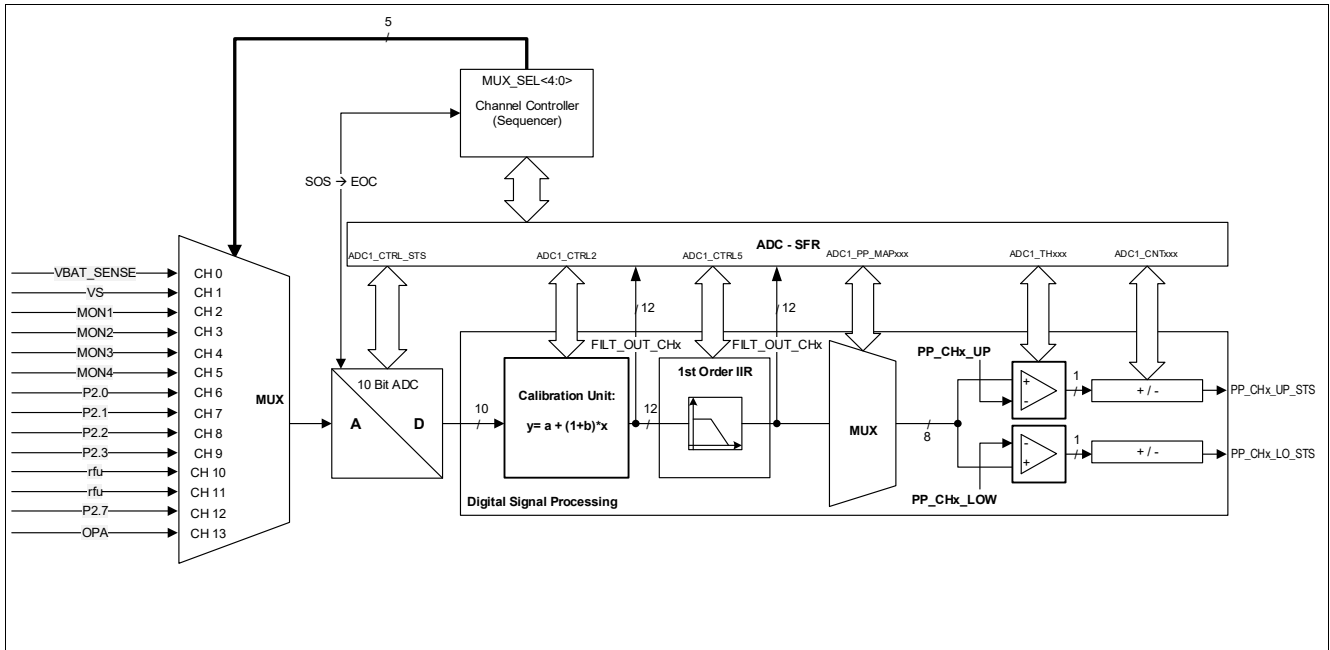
5

MUX_SEL<4:0>

Channel Controller (Sequencer)

SOS → EOC

ADC - SFR

ADC1_CTRL_STS

ADC1_CTRL2

ADC1_CTRL5

ADC1_PP_MAPxxx

ADC1_THxxx

ADC1_CNTxxx

VBAT_SENSE CH 0
VS CH 1
MON1 CH 2
MON2 CH 3
MON3 CH 4
MON4 CH 5
P2.0 CH 6
P2.1 CH 7
P2.2 CH 8
P2.3 CH 9
rfu CH 10
rfu CH 11
P2.7 CH 12
OPA CH 13

MUX

10 Bit ADC

A

D

10

12

12

12

FILT_OUT_CHx

FILT_OUT_CHx

Calibration Unit:

y= a + (1+b)*x

1st Order IIR

MUX

8

PP_CHx_UP

PP_CHx_LOW

+

-

-

+

1

1

+ / -

+ / -

PP_CHx_UP_STS

PP_CHx_LO_STS

Digital Signal Processing